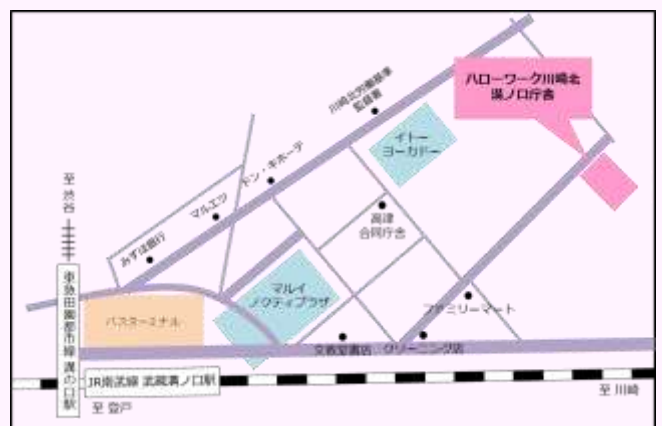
ハローワーク川崎北
溝ノ口庁舎

川崎北労働基準
監督署

イトー
ヨーカドー

ドン・キホーテ

マルエツ

みずほ銀行

至 渋谷

東急田園都市線 溝の口駅

高津
合同庁舎

マルイ
ノクティプラザ

バスターミナル

ファミリーマート

文教堂書店

クリーニング店

JR南武線 武蔵溝ノ口駅

至 川崎

至 登戸